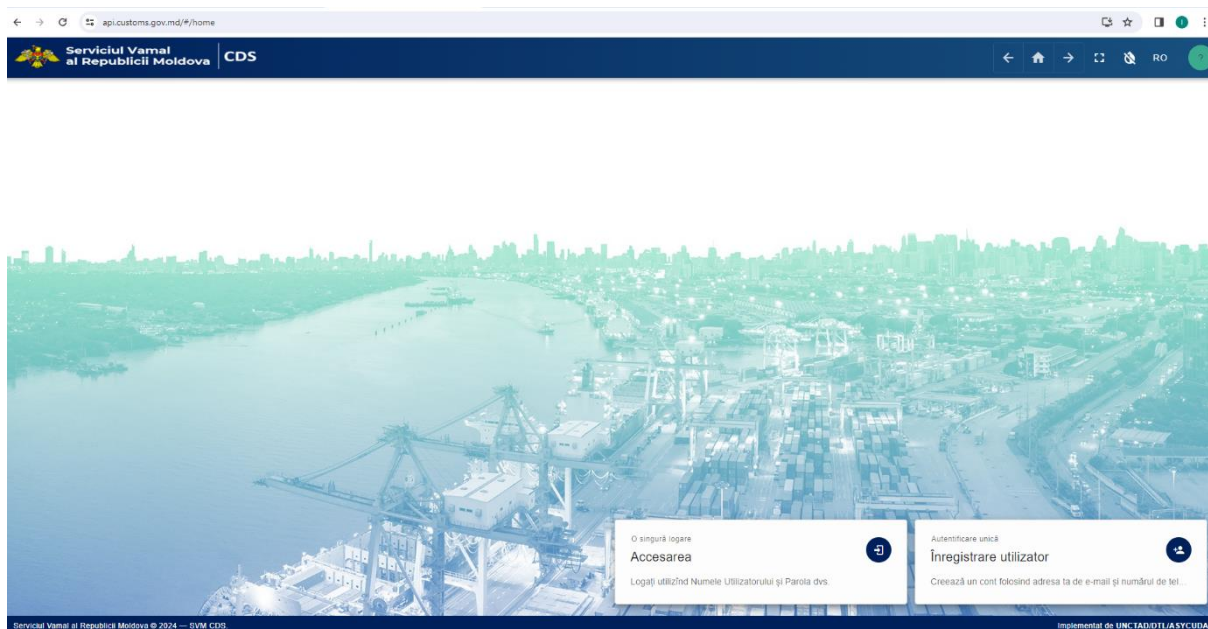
api.customs.gov.md/#/home

Serviciul Vamal al Republicii Moldova | CDS

RO

O singură logare
Accesarea
Logați utilizînd Numele Utilizatorului și Parola dvs.

Autentificare unică
Înregistrare utilizator
Creează un cont folosind adresa ta de e-mail și numărul de tel...

Serviciul Vamal al Republicii Moldova © 2024 — SVM CDS.

Implementat de UNCTAD/DTL/ASYCUDA